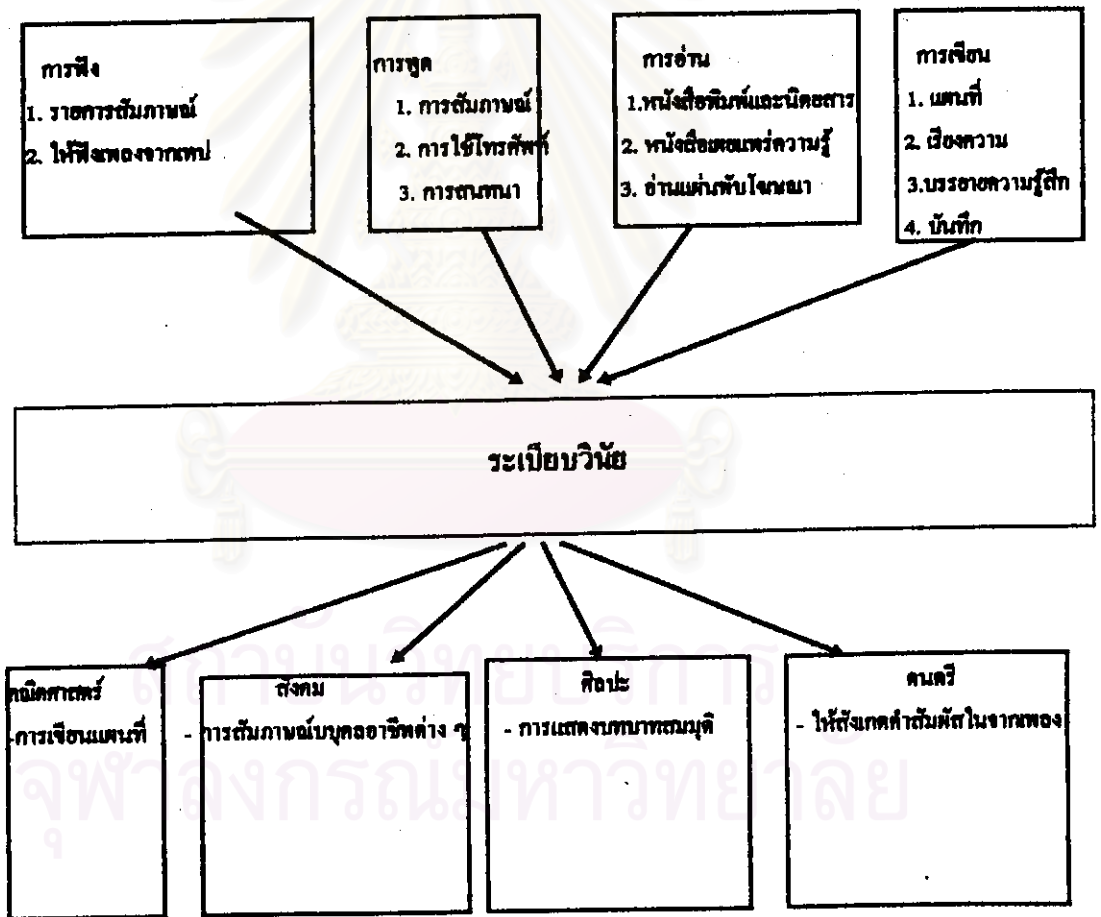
การฟัง
1. รายการสัมภาษณ์
2. ให้ฟังเพลงจากเทป

การพูด
1. การสัมภาษณ์
2. การใช้โทรศัพท์
3. การสนทนา

การอ่าน
1.หนังสือพิมพ์และนิตยสาร
2. หนังสือเผยแพร่ความรู้
3. อ่านแผ่นพับโฆษณา

การเขียน
1. แผนที่
2. เรียงความ
3.บรรยายความรู้สึก
4. บันทึก

ระเบียบวินัย

คณิตศาสตร์
-การเขียนแผนที่

สังคม
- การสัมภาษณ์บุคคลอาชีพต่าง ๆ

ศิลปะ
- การแสดงบทบาทสมมุติ

ดนตรี
- ให้สังเกตคำสัมผัสในจากเพลง

ศูนย์วิทยทรัพยากร
จุฬาลงกรณ์มหาวิทยาลัย